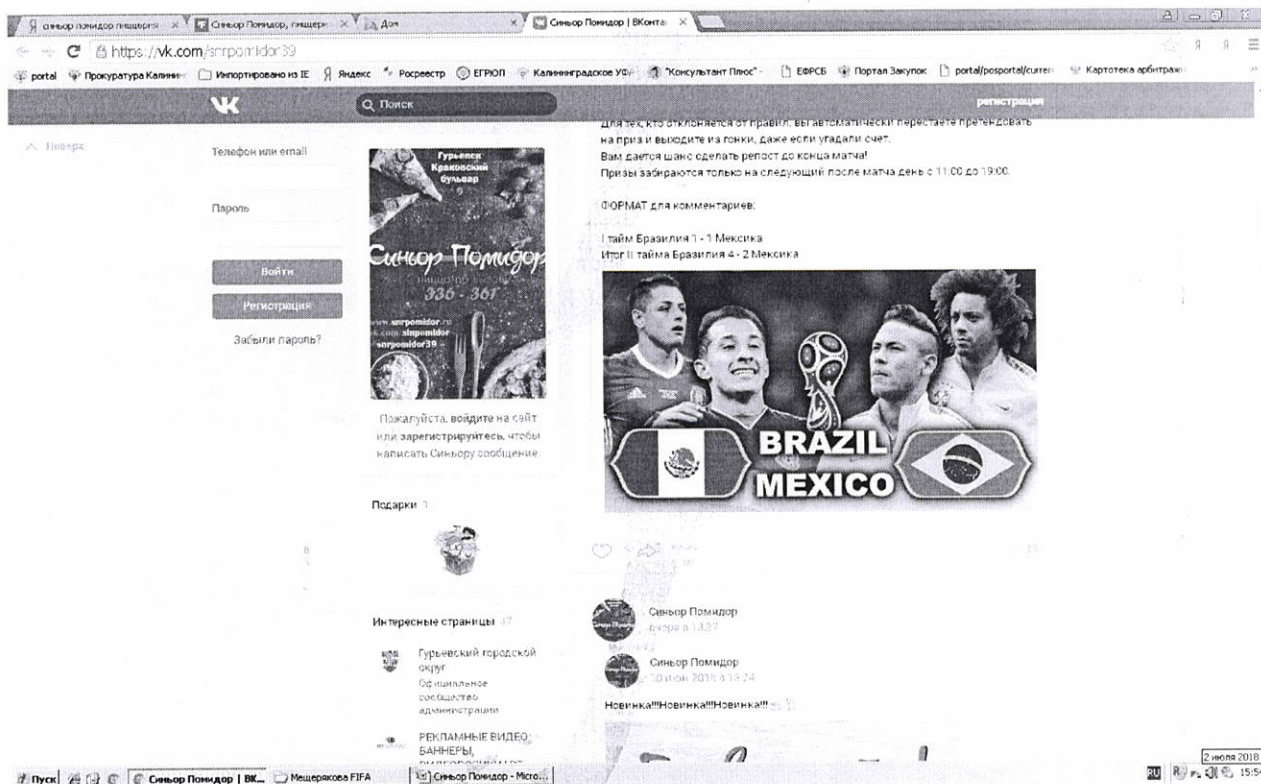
синьор помидор пиццерия × | Синьор Помидор, пиццери × | Дом × | Синьор Помидор | ВКонта ×

https://vk.com/snrpomidor39

portal | Прокуратура Калинин | Импортировано из IE | Яндекс | Росреестр | ЕГРЮЛ | Калининградское УФ | "Консультант Плюс" | ЕФРСБ | Портал Закупок | portal/posportal/curren | Картотека арбитраж

Поиск | регистрация

Наверх

Телефон или email

Пароль

Войти

Регистрация

Забыли пароль?

Гурьевск Краковский бульвар

Синьор Помидор

336 - 361

www.snrpomidor.ru
vk.com/snrpomidor
snrpomidor39

Пожалуйста, войдите на сайт или зарегистрируйтесь, чтобы написать Синьору сообщение.

Подарки 1

Интересные страницы 17

Гурьевский городской округ
Официальное сообщество администрации

РЕКЛАМНЫЕ ВИДЕО БАННЕРЫ, ВИДЕОРОЛИКИ ОТ

Для тех, кто отклоняется от правил, вы автоматически перестаете претендовать на приз и выходите из гонки, даже если угадали счет.
Вам дается шанс сделать репост до конца матча!
Призы забираются только на следующий после матча день с 11:00 до 19:00.

ФОРМАТ для комментариев:

I тайм Бразилия 1 - 1 Мексика
Итог II тайма Бразилия 4 - 2 Мексика

BRAZIL
MEXICO

Синьор Помидор
вчера в 13:27

Синьор Помидор
10 июн 2018 в 13:24

Новинка!!!Новинка!!!Новинка!!!

Пуск | Синьор Помидор | ВК... | Мещерякова FIFA | Синьор Помидор - Micro...

RU 2 июля 2018 15:5